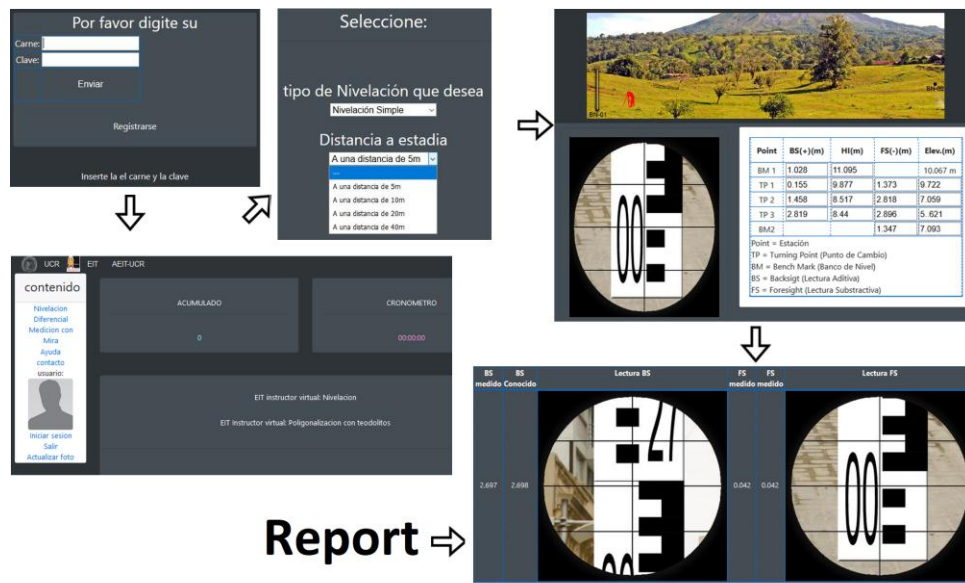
Por favor digite su
Carne:
Clave:
Enviar
Registrarse
Inserte la el carne y la clave

Seleccione:
tipo de Nivelación que desea
Nivelación Simple
Distancia a estadia
A una distancia de 5m
---
A una distancia de 5m
A una distancia de 10m
A una distancia de 20m
A una distancia de 40m

BM-01
BM-02

| Point | BS(+)(m) | HI(m) | FS(-)(m) | Elev.(m) |
|---|---|---|---|---|
| BM 1 | 1.028 | 11.095 | | 10.067 m |
| TP 1 | 0.155 | 9.877 | 1.373 | 9.722 |
| TP 2 | 1.458 | 8.517 | 2.818 | 7.059 |
| TP 3 | 2.819 | 8.44 | 2.896 | 5. 621 |
| BM2 | | | 1.347 | 7.093 |

Point = Estación
TP = Turning Point (Punto de Cambio)
BM = Bench Mark (Banco de Nivel)
BS = Backsigt (Lectura Aditiva)
FS = Foresight (Lectura Substractiva)

UCR EIT AEIT-UCR
contenido
Nivelacion
Diferencial
Medicion con Mira
Ayuda
contacto
usuario:
iniciar sesion
Salir
Actualizar foto
ACUMULADO
0
CRONOMETRO
00:00:00
EIT instructor virtual: Nivelacion
EIT Instructor virtual: Poligonalizacion con teodolitos

| BS medido | BS Conocido | Lectura BS | FS medido | FS medido | Lectura FS |
|---|---|---|---|---|---|
| 2.697 | 2.698 | | 0.042 | 0.042 | |

Report